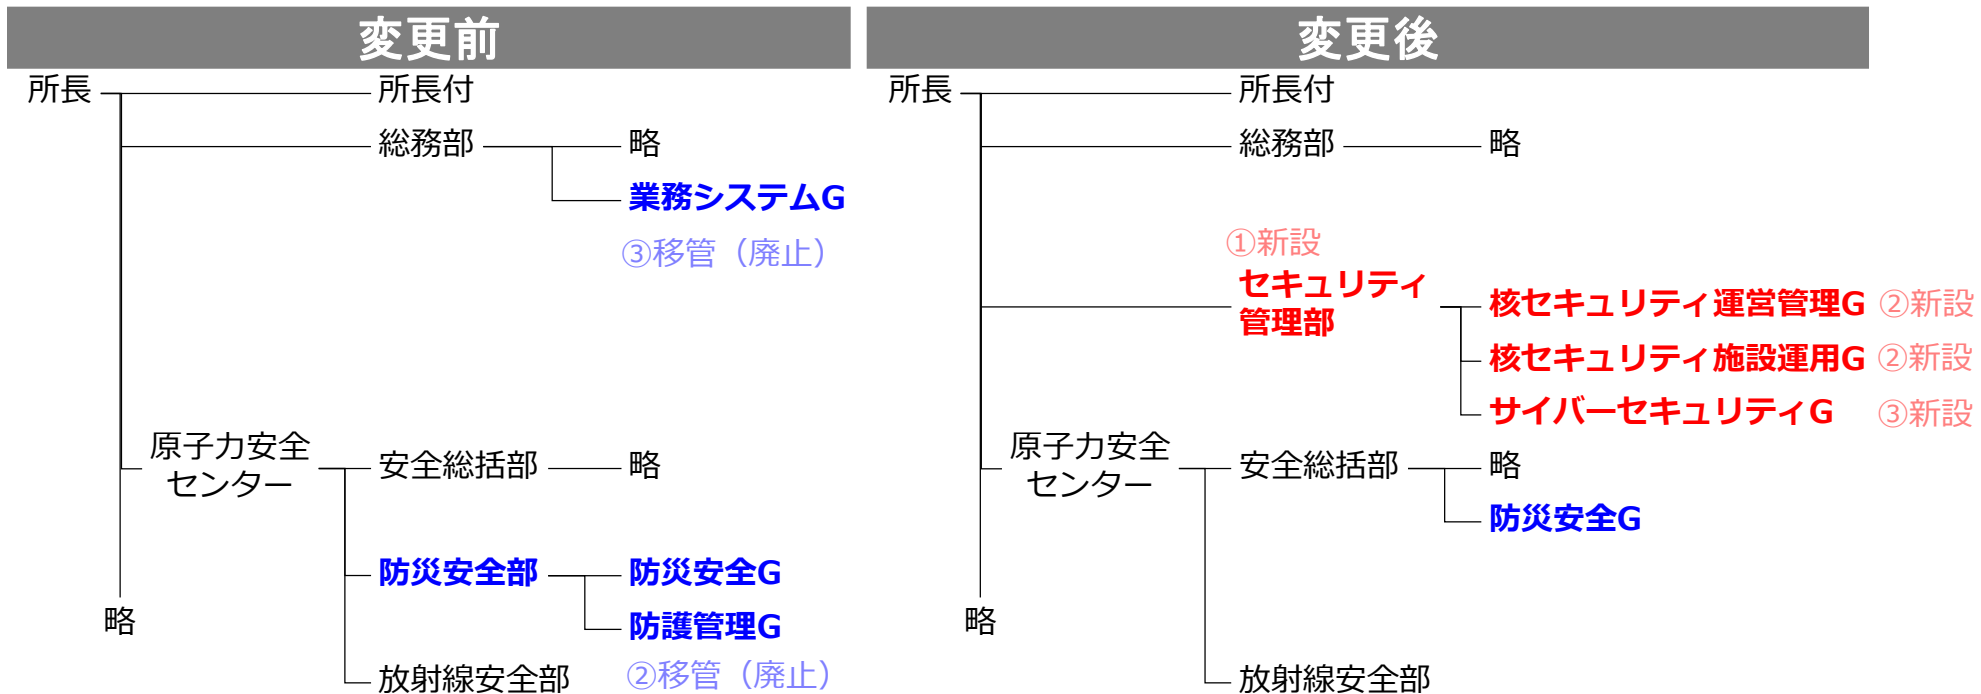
変更前

所長
所長付
総務部
略
業務システムG
③移管（廃止）
原子力安全センター
安全総括部
略
防災安全部
防災安全G
防護管理G
放射線安全部
②移管（廃止）
略

変更後

所長
所長付
総務部
略
①新設
セキュリティ管理部
核セキュリティ運営管理G ②新設
核セキュリティ施設運用G ②新設
サイバーセキュリティG ③新設
原子力安全センター
安全総括部
略
防災安全G
放射線安全部
略